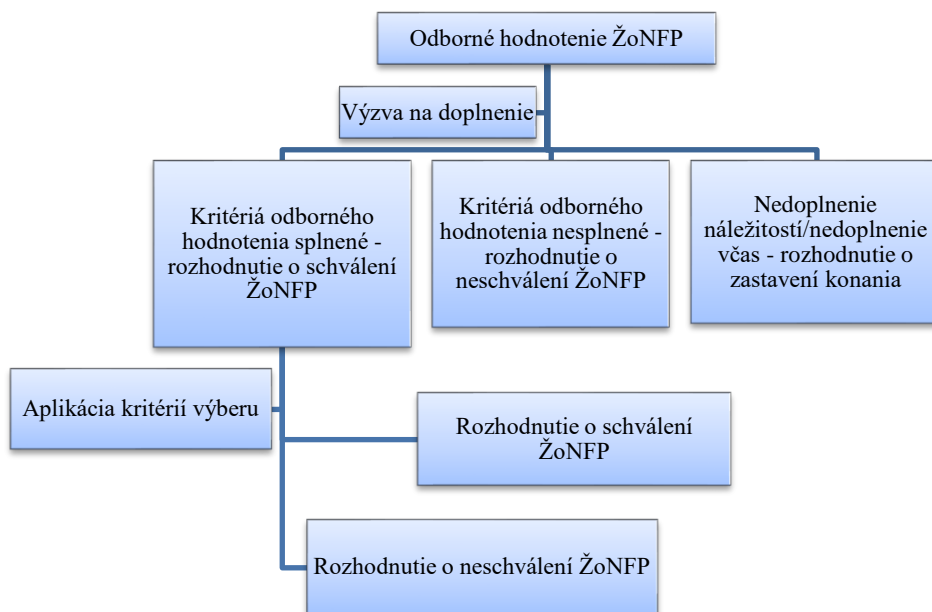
Odborné hodnotenie ŽoNFP

Výzva na doplnenie

Kritériá odborného hodnotenia splnené - rozhodnutie o schválení ŽoNFP

Kritériá odborného hodnotenia nesplnené - rozhodnutie o neschválení ŽoNFP

Nedoplnenie náležitostí/nedoplnenie včas - rozhodnutie o zastavení konania

Aplikácia kritérií výberu

Rozhodnutie o schválení ŽoNFP

Rozhodnutie o neschválení ŽoNFP